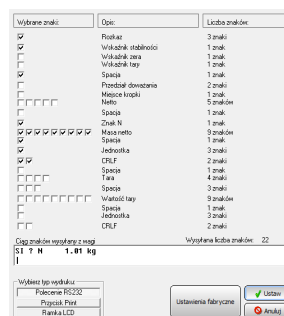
| Wybrane znaki: | Opis: | Liczba znaków: |
|---|---|---|
| | Rozkaz | 3 znaki |
| | Wskaźnik stabilności | 1 znak |
| | Wskaźnik zera | 1 znak |
| | Wskaźnik tary | 1 znak |
| | Spacja | 1 znak |
| | Przedział doważania | 2 znaki |
| | Miejsce kropki | 1 znak |
| | Netto | 5 znaków |
| | Spacja | 1 znak |
| | Znak N | 1 znak |
| | Masa netto | 9 znaków |
| | Spacja | 1 znak |
| | Jednostka | 3 znaki |
| | CRLF | 2 znaki |
| | Spacja | 1 znak |
| | Tara | 4 znaki |
| | Spacja | 3 znaki |
| | Wartość tary | 9 znaków |
| | Spacja | 1 znak |
| | Jednostka | 3 znaki |
| | CRLF | 2 znaki |

Ciąg znaków wysyłany z wagi
Wysyłana liczba znaków: 22

S ? N 1.81 kg

Wybierz typ wydruku:
Polecenie RS232
Przycisk Print
Ramka LCD

Ustawienia fabryczne
Ustaw
Anuluj